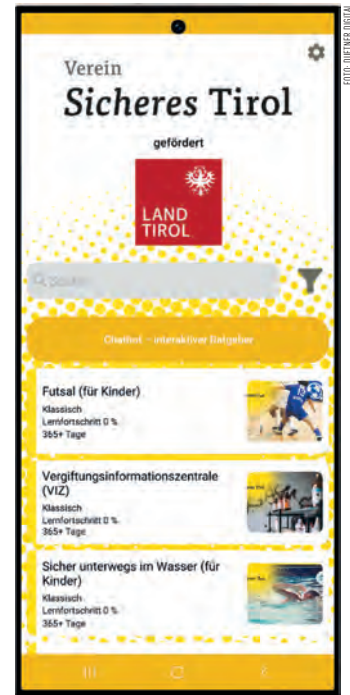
FOTO: DIETNER DIGITAL

Verein
Sicheres Tirol

gefördert

LAND TIROL

Suchen

Chatbot – interaktiver Ratgeber

Futsal (für Kinder)
Klassisch
Lernfortschritt 0 %
365+ Tage

Vergiftungsinformationszentrale (VIZ)
Klassisch
Lernfortschritt 0 %
365+ Tage

Sicher unterwegs im Wasser (für Kinder)
Klassisch
Lernfortschritt 0 %
365+ Tage